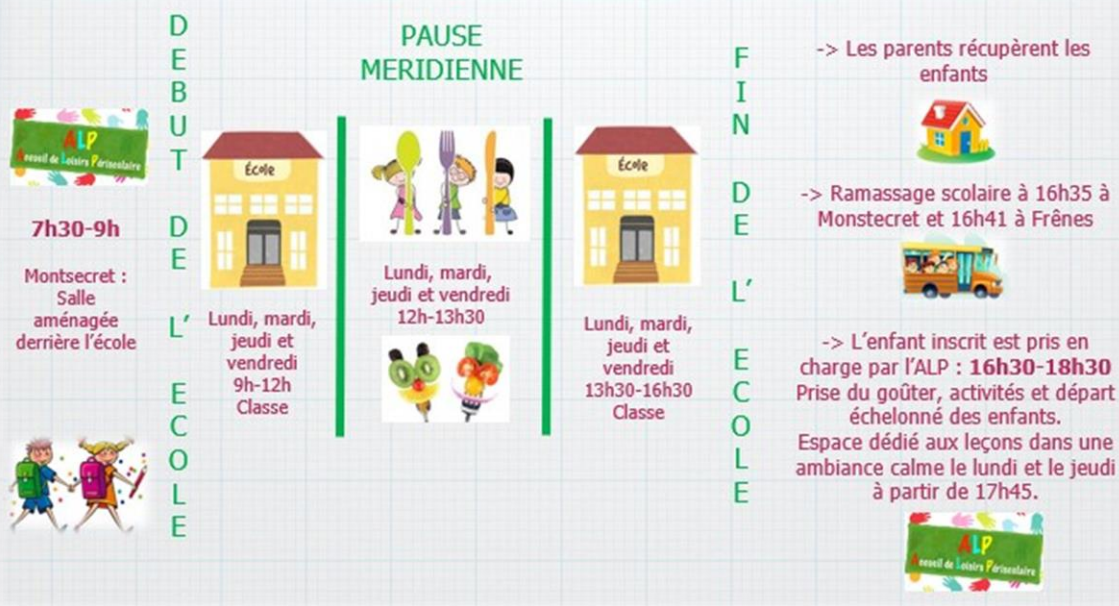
ALP
Accueil de Loisirs Périscolaire

7h30-9h

Montsecret : Salle aménagée derrière l'école

DEBUT DE L' ECOLE

École

Lundi, mardi, jeudi et vendredi 9h-12h Classe

PAUSE MERIDIENNE

Lundi, mardi, jeudi et vendredi 12h-13h30

École

Lundi, mardi, jeudi et vendredi 13h30-16h30 Classe

FIN DE L' ECOLE

-> Les parents récupèrent les enfants

-> Ramassage scolaire à 16h35 à Monstecret et 16h41 à Frênes

-> L'enfant inscrit est pris en charge par l'ALP : 16h30-18h30
Prise du goûter, activités et départ échelonné des enfants.
Espace dédié aux leçons dans une ambiance calme le lundi et le jeudi à partir de 17h45.

ALP
Accueil de Loisirs Périscolaire